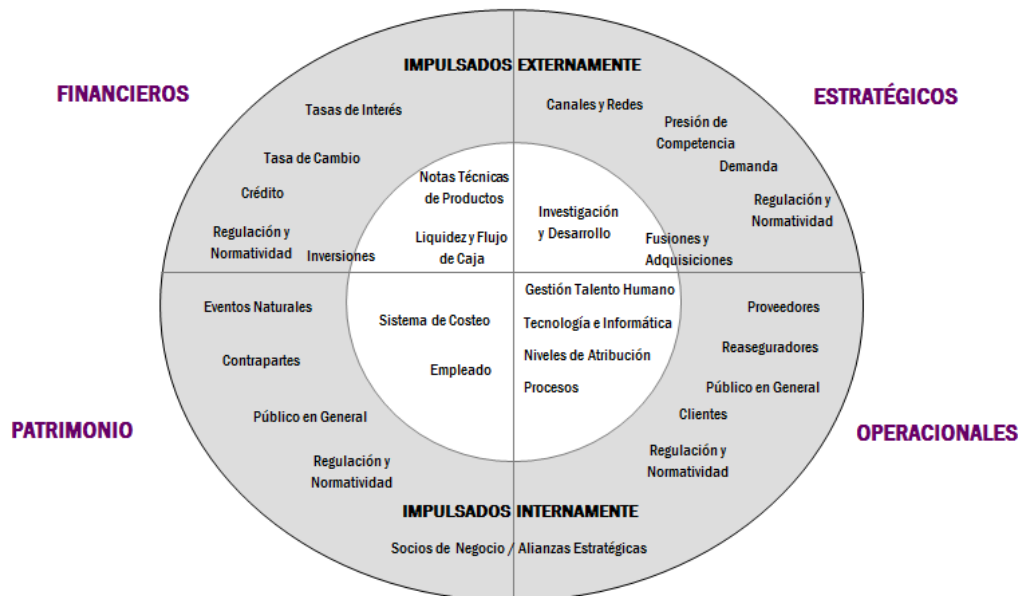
IMPULSADOS EXTERNAMENTE

FINANCIEROS

Tasas de Interés

Tasa de Cambio

Crédito

Regulación y Normatividad

Inversiones

ESTRATÉGICOS

Canales y Redes

Presión de Competencia

Demanda

Regulación y Normatividad

Fusiones y Adquisiciones

Notas Técnicas de Productos

Liquidez y Flujo de Caja

Investigación y Desarrollo

Sistema de Costeo

Empleado

Gestión Talento Humano

Tecnología e Informática

Niveles de Atribución

Procesos

Eventos Naturales

Contrapartes

Público en General

Regulación y Normatividad

PATRIMONIO

Proveedores

Reaseguradores

Público en General

Clientes

Regulación y Normatividad

OPERACIONALES

IMPULSADOS INTERNAMENTE

Socios de Negocio / Alianzas Estratégicas